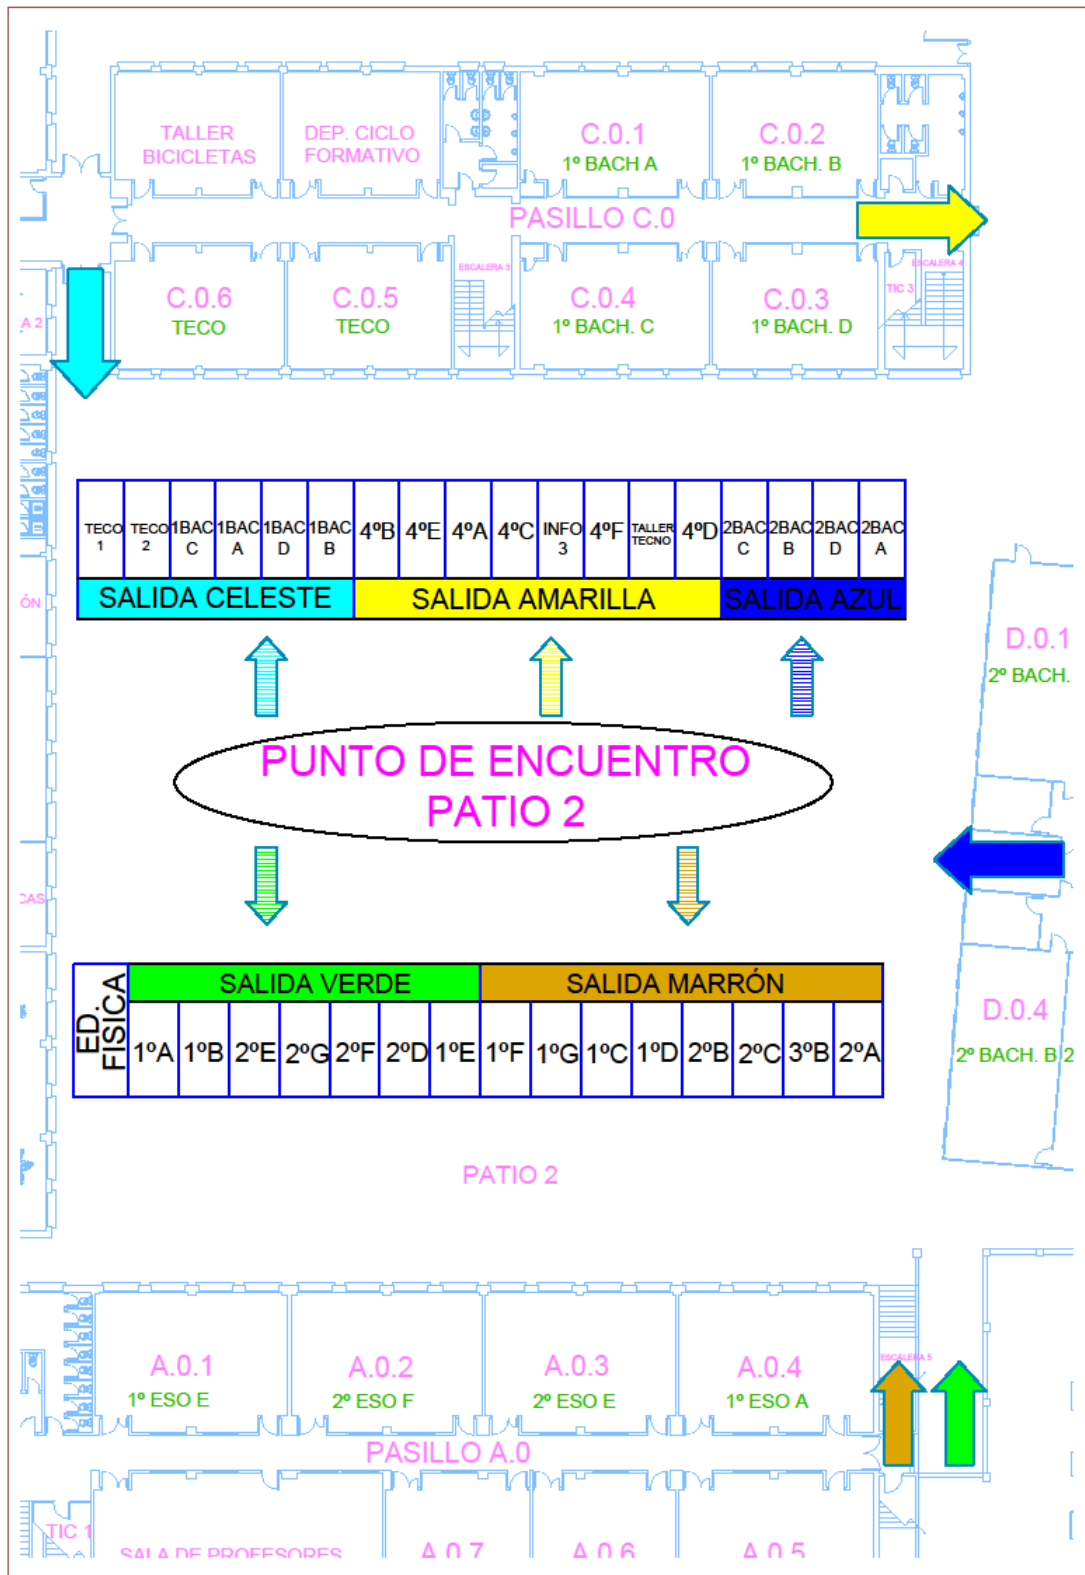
TALLER BICICLETAS

DEP. CICLO FORMATIVO

C.0.1
1º BACH A

C.0.2
1º BACH. B

PASILLO C.0

ESCALERA 3

ESCALERA 4

C.0.6
TECO

C.0.5
TECO

C.0.4
1º BACH. C

C.0.3
1º BACH. D

TIC 3

A 2

| TECO 1 | TECO 2 | 1BAC C | 1BAC A | 1BAC D | 1BAC B | 4ºB | 4ºE | 4ºA | 4ºC | INFO 3 | 4ºF | TALLER TECNO | 4ºD | 2BAC C | 2BAC B | 2BAC D | 2BAC A |
|---|---|---|---|---|---|---|---|---|---|---|---|---|---|---|---|---|---|
| SALIDA CELESTE | | | | | | SALIDA AMARILLA | | | | | | | | SALIDA AZUL | | | |

ÓN

D.0.1
2º BACH.

PUNTO DE ENCUENTRO
PATIO 2

CAS

| ED. FISICA | SALIDA VERDE | | | | | | | SALIDA MARRÓN | | | | | | | |
|---|---|---|---|---|---|---|---|---|---|---|---|---|---|---|---|
| | 1ºA | 1ºB | 2ºE | 2ºG | 2ºF | 2ºD | 1ºE | 1ºF | 1ºG | 1ºC | 1ºD | 2ºB | 2ºC | 3ºB | 2ºA |

D.0.4
2º BACH. B 2

PATIO 2

ESCALERA 5

A.0.1
1º ESO E

A.0.2
2º ESO F

A.0.3
2º ESO E

A.0.4
1º ESO A

PASILLO A.0

TIC 1

SALA DE PROFESORES

A.0.7

A.0.6

A.0.5